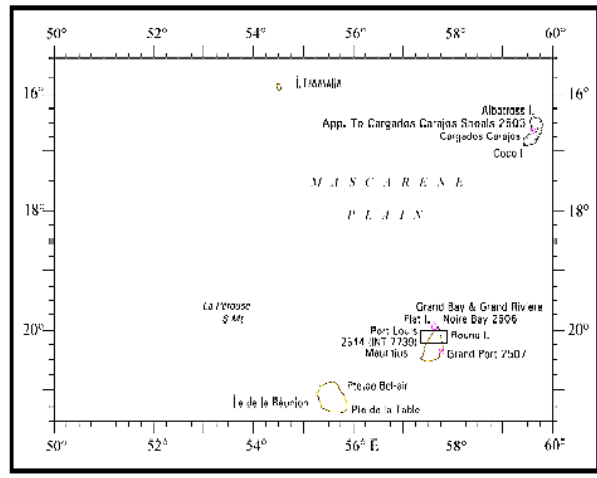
50° 52° 54° 56° 58° 60°

16° 16°

Î. Tromelin

Albatross I.

App. To Cargados Carajos Shoals 2503

Cargados Carajos

Coco I.

18° 18°

M A S C A R E N E

P L A I N

La Pérouse S Mt

Grand Bay & Grand Riviere

Flat I. Noire Bay 2506

20° 20°

Port Louis 2514 (INT 7739)

Round I.

Mauritius

Grand Port 2507

Piton Bel-air

Île de la Réunion

Pte de la Table

50° 52° 54° 56° E 58° 60°